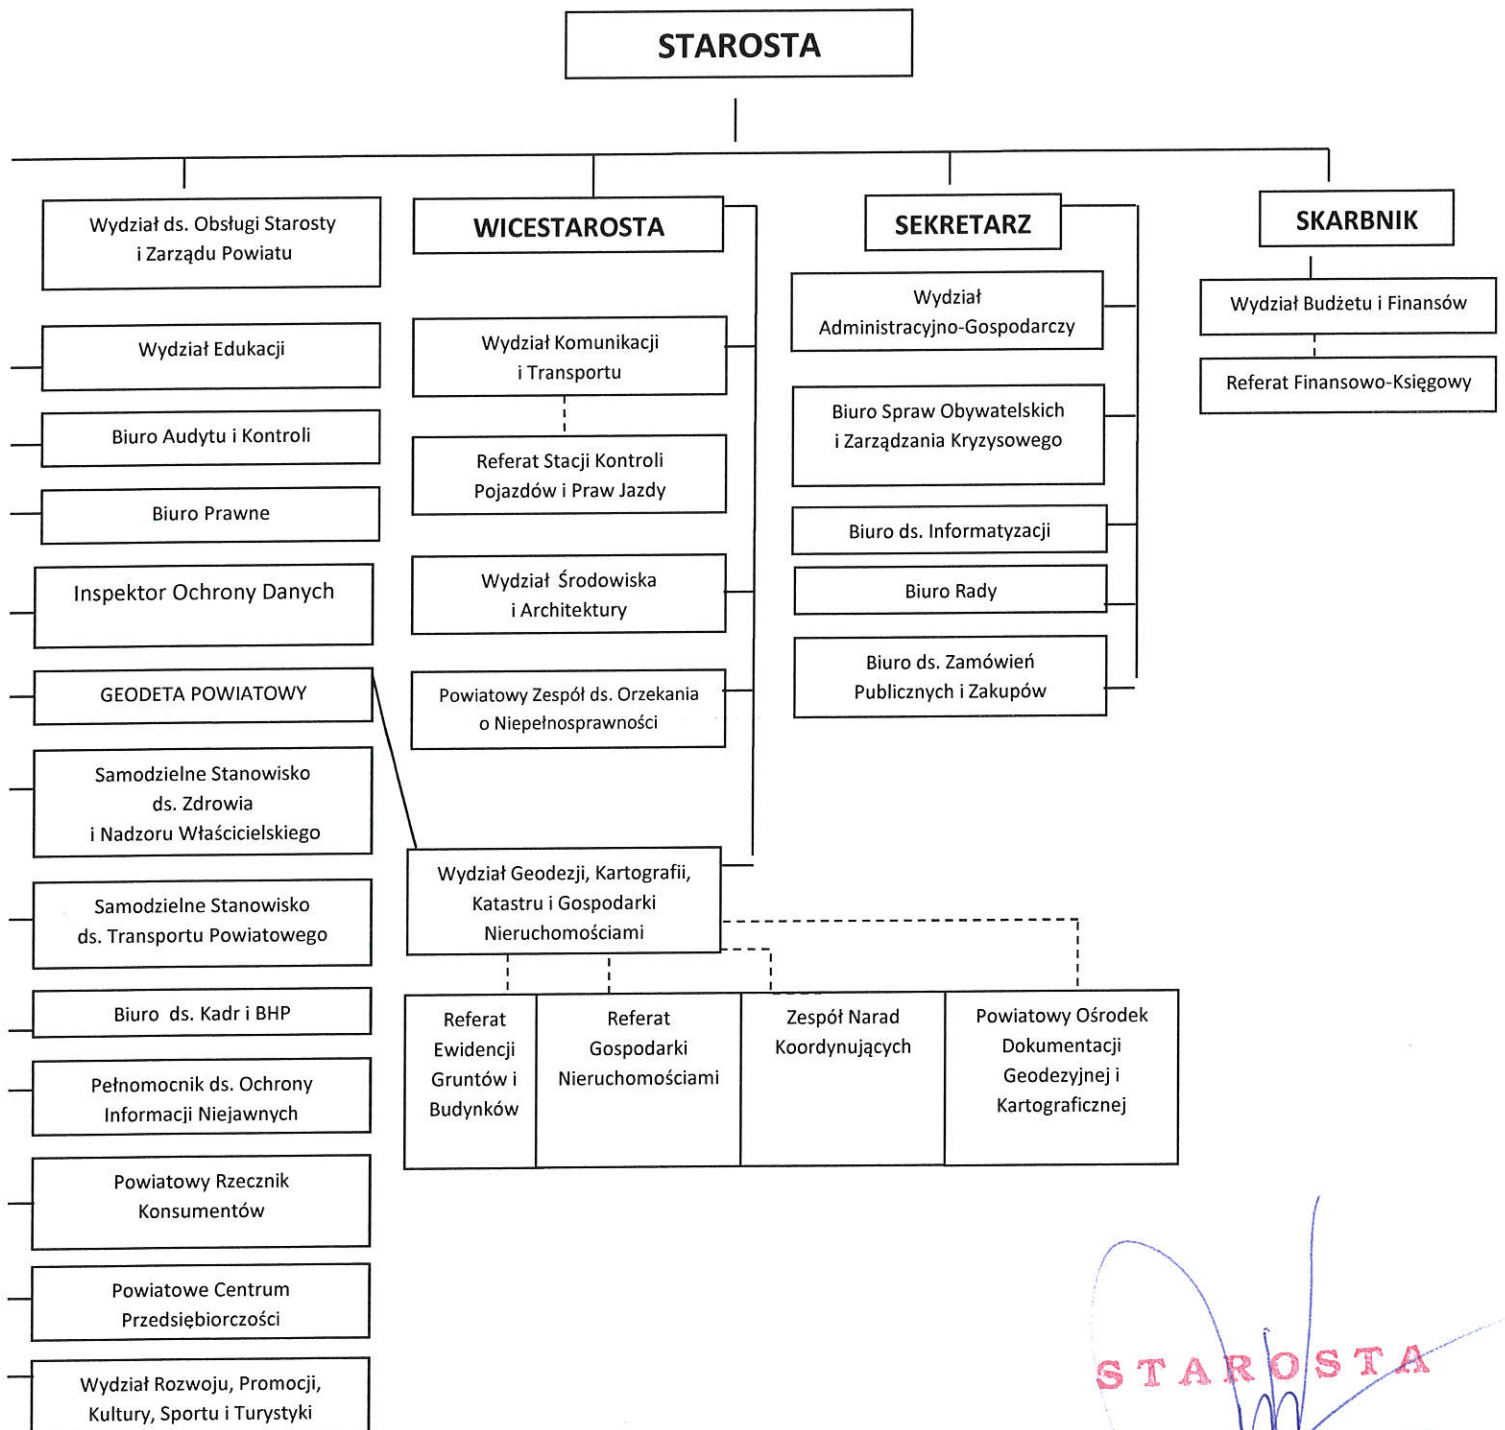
STAROSTA

Wydział ds. Obsługi Starosty i Zarządu Powiatu

Wydział Edukacji

Biuro Audytu i Kontroli

Biuro Prawne

Inspektor Ochrony Danych

GEODETA POWIATOWY

Samodzielne Stanowisko ds. Zdrowia i Nadzoru Właścicielskiego

Samodzielne Stanowisko ds. Transportu Powiatowego

Biuro ds. Kadr i BHP

Pełnomocnik ds. Ochrony Informacji Niejawnych

Powiatowy Rzecznik Konsumentów

Powiatowe Centrum Przedsiębiorczości

Wydział Rozwoju, Promocji, Kultury, Sportu i Turystyki

WICESTAROSTA

Wydział Komunikacji i Transportu

Referat Stacji Kontroli Pojazdów i Praw Jazdy

Wydział Środowiska i Architektury

Powiatowy Zespół ds. Orzekania o Niepełnosprawności

Wydział Geodezji, Kartografii, Katastru i Gospodarki Nieruchomościami

Referat Ewidencji Gruntów i Budynków

Referat Gospodarki Nieruchomościami

Zespół Narad Koordynujących

Powiatowy Ośrodek Dokumentacji Geodezyjnej i Kartograficznej

SEKRETARZ

Wydział Administracyjno-Gospodarczy

Biuro Spraw Obywatelskich i Zarządzania Kryzysowego

Biuro ds. Informatyzacji

Biuro Rady

Biuro ds. Zamówień Publicznych i Zakupów

SKARBNIK

Wydział Budżetu i Finansów

Referat Finansowo-Księgowy

STAROSTA